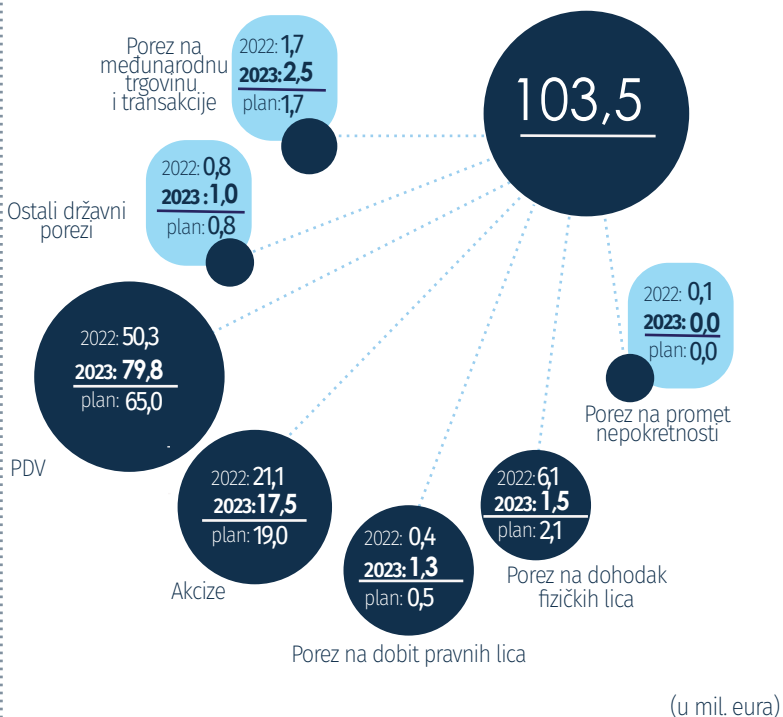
Porez na međunarodnu trgovinu i transakcije
2022: 1,7
2023: 2,5
plan: 1,7

103,5

Ostali državni porezi
2022: 0,8
2023 : 1,0
plan: 0,8

2022: 0,1
2023: 0,0
plan: 0,0
Porez na promet nepokretnosti

2022: 50,3
2023: 79,8
plan: 65,0
PDV

2022: 21,1
2023: 17,5
plan: 19,0
Akcize

2022: 0,4
2023: 1,3
plan: 0,5
Porez na dobit pravnih lica

2022: 6,1
2023: 1,5
plan: 2,1
Porez na dohodak fizičkih lica

(u mil. eura)